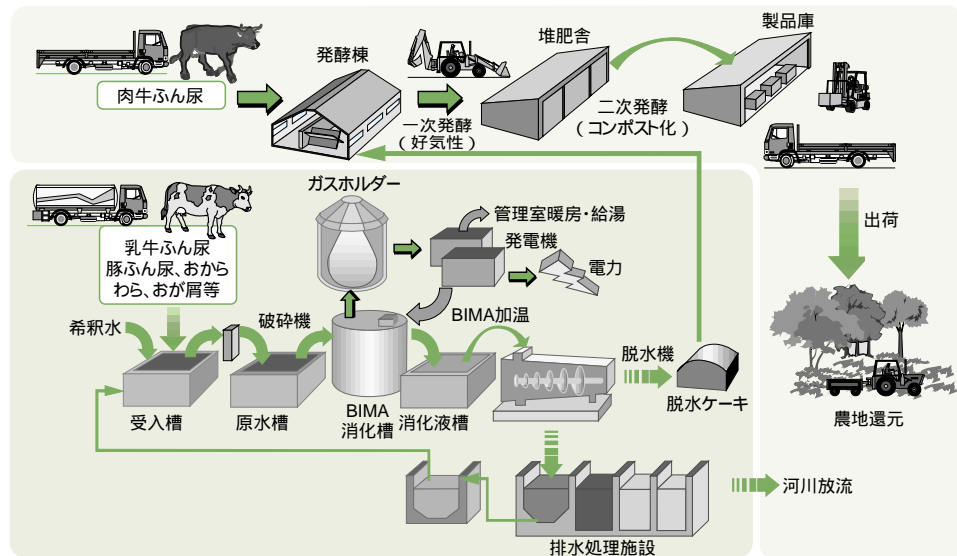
肉牛ふん尿

発酵棟

一次発酵
（好気性）

堆肥舎

二次発酵
（コンポスト化）

製品庫

出荷

農地還元

ガスホルダー

管理室暖房・給湯

発電機

電力

乳牛ふん尿
豚ふん尿、おから
わら、おが屑等

希釈水

破砕機

BIMA加温

受入槽

原水槽

BIMA
消化槽

消化液槽

脱水機

脱水ケーキ

河川放流

排水処理施設